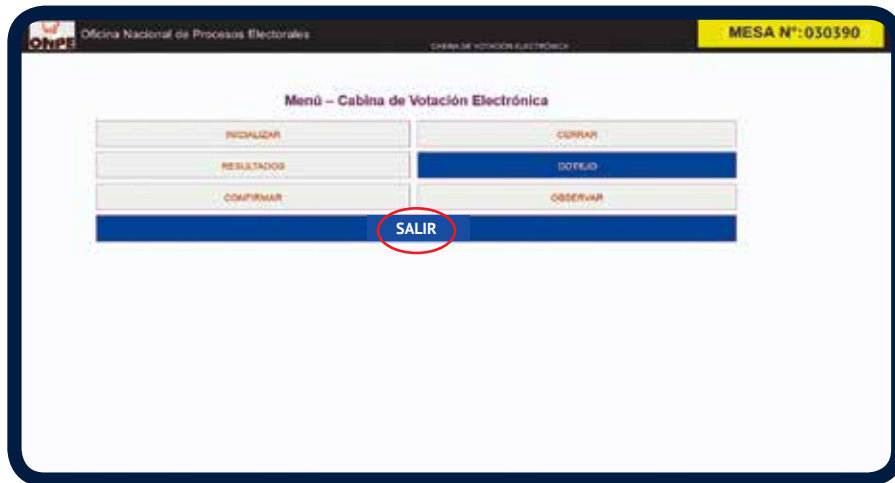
ONPE Oficina Nacional de Procesos Electorales

CABINA DE VOTACIÓN ELECTRÓNICA

MESA N°:030390

Menú – Cabina de Votación Electrónica

INICIALIZAR

CERRAR

RESULTADOS

COTEJO

CONFIRMAR

OBSERVAR

SALIR